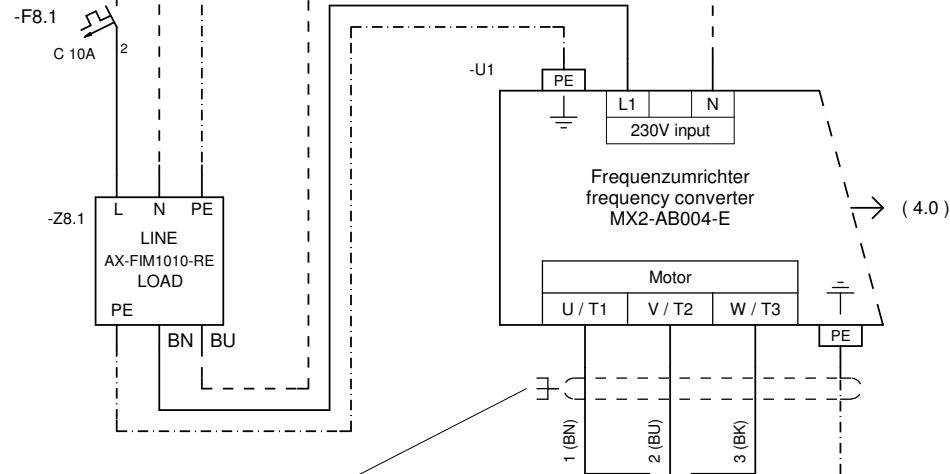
-F8.1

C 10A

2

-Z8.1

L N PE

LINE
AX-FIM1010-RE
LOAD

PE

BN BU

-U1

PE

L1 N

230V input

Frequenzumrichter
frequency converter
MX2-AB004-E

( 4.0 )

Motor

U / T1 V / T2 W / T3

PE

1 (BN)

2 (BU)

3 (BK)